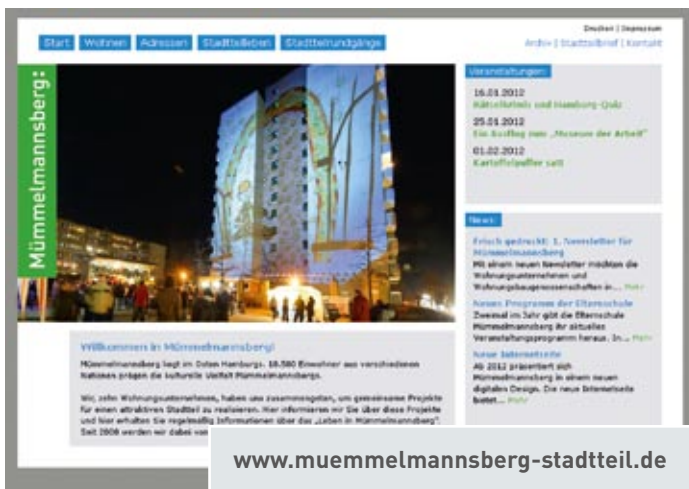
Start Wohnen Adressen Stadtteilleben Stadtteilrundgänge

Deutsch | Impressum
Archiv | Stadtteilbrief | Kontakt

Mümmelmannsberg:

Veranstaltungen:

16.01.2012
Rätselkrimi und Hamburg-Quiz

25.01.2012
Ein Ausflug zum „Museum der Arbeit"

01.02.2012
Kartoffelpuffer satt

News:

Frisch gedruckt: 1. Newsletter für Mümmelmannsberg
Mit einem neuen Newsletter möchten die Wohnungsunternehmen und Wohnungsbaugenossenschaften in... Mehr

Neues Programm der Elternschule
Zweimal im Jahr gibt die Elternschule Mümmelmannsberg ihr aktuelles Veranstaltungsprogramm heraus. In... Mehr

Neue Internetseite
Ab 2012 präsentiert sich Mümmelmannsberg in einem neuen digitalen Design. Die neue Internetseite bietet... Mehr

Willkommen in Mümmelmannsberg!

Mümmelmannsberg liegt im Osten Hamburgs. 18.580 Einwohner aus verschiedenen Nationen prägen die kulturelle Vielfalt Mümmelmannsbergs.

Wir, zehn Wohnungsunternehmen, haben uns zusammengetan, um gemeinsame Projekte für einen attraktiven Stadtteil zu realisieren. Hier informieren wir Sie über diese Projekte und hier erhalten Sie regelmäßig Informationen über das „Leben in Mümmelmannsberg". Seit 2008 werden wir dabei von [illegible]

www.muemmelmannsberg-stadtteil.de